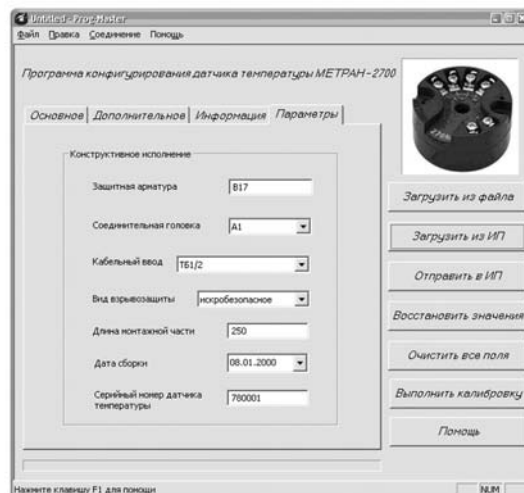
Untitled - Prog-Master
Файл Правка Соединение Помощь

Программа конфигурирования датчика температуры МЕТРАН-2700

Основное | Дополнительное | Информация | Параметры

Конструктивное исполнение

Защитная арматура B17

Соединительная головка A1

Кабельный ввод ТБ1/2

Вид взрывозащиты искробезопасное

Длина монтажной части 250

Дата сборки 08.01.2000

Серийный номер датчика температуры 780001

Загрузить из файла

Загрузить из ИП

Отправить в ИП

Восстановить значения

Очистить все поля

Выполнить калибровку

Помощь

Нажмите клавишу F1 для помощи

NUM